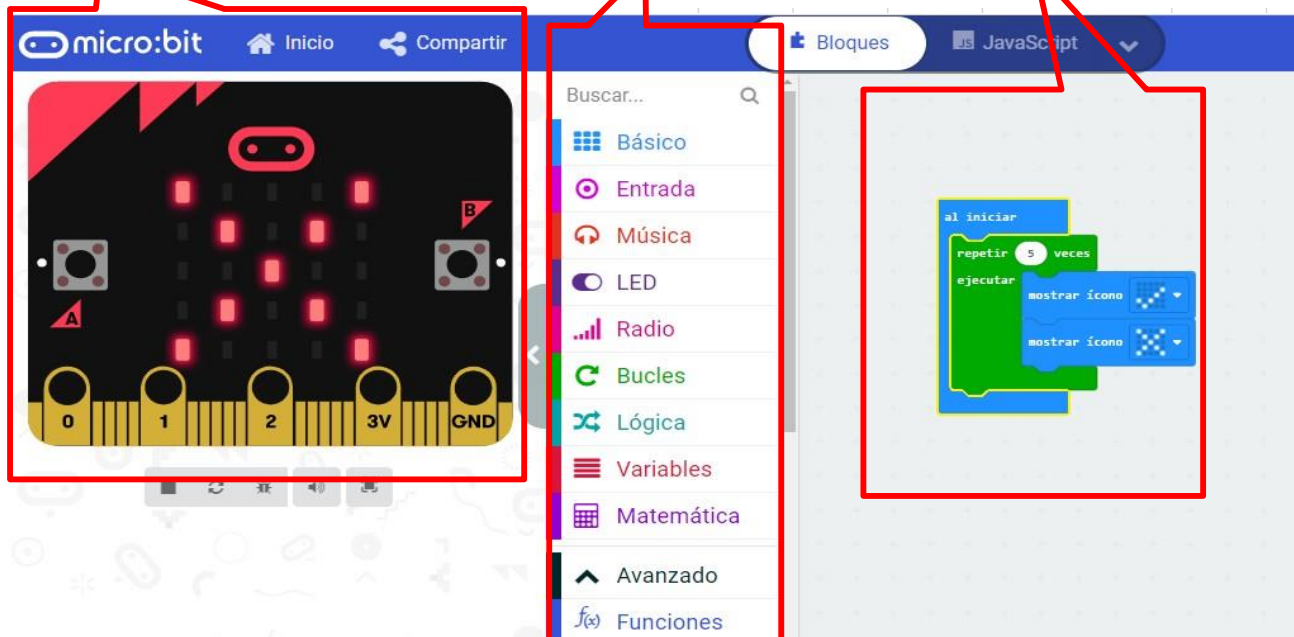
micro:bit
Inicio
Compartir
Bloques
JavaScript

B
A
0
1
2
3V
GND

Buscar...
Básico
Entrada
Música
LED
Radio
Bucles
Lógica
Variables
Matemática
Avanzado
Funciones

al iniciar
repetir 5 veces
ejecutar
mostrar ícono
mostrar ícono